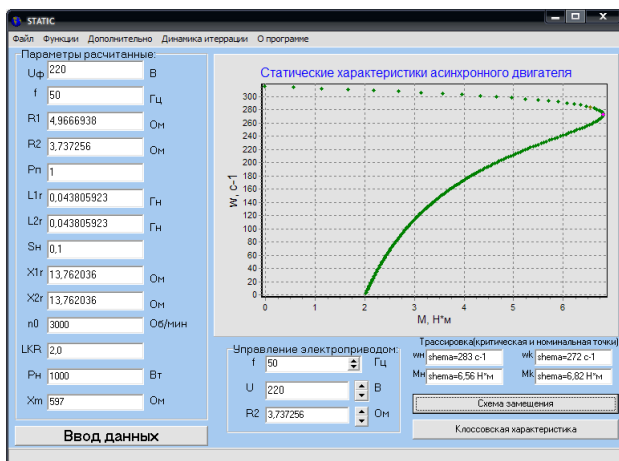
STATIC

Файл Функции Дополнительно Динамика итеррации О программе

Параметры расчитанные:

| | | |
|---|---|---|
| Uф | 220 | В |
| f | 50 | Гц |
| R1 | 4,9666938 | Ом |
| R2 | 3,737256 | Ом |
| Pп | 1 | |
| L1г | 0,043805923 | Гн |
| L2г | 0,043805923 | Гн |
| Sн | 0,1 | |
| X1г | 13,762036 | Ом |
| X2г | 13,762036 | Ом |
| n0 | 3000 | Об/мин |
| LKR | 2,0 | |
| Pн | 1000 | Вт |
| Xm | 597 | Ом |

Ввод данных

Статические характеристики асинхронного двигателя

w, c-1

300 280 260 240 220 200 180 160 140 120 100 80 60 40 20 0

0 1 2 3 4 5 6

M, H*м

Управление электроприводом:

f 50 Гц

U 220 В

R2 3,737256 Ом

Трассировка(критическая и номинальная точки)

wн shema=283 c-1

wk shema=272 c-1

Mн shema=6,56 H*м

Mk shema=6,82 H*м

Схема замещения

Клоссовская характеристика